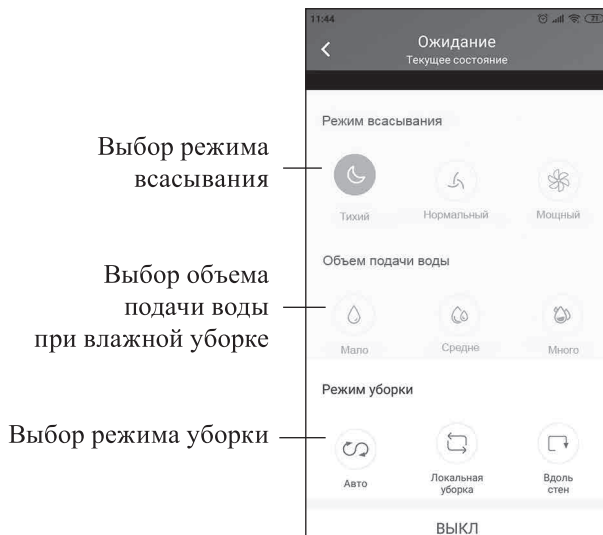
11:44

Ожидание
Текущее состояние

Режим всасывания

Выбор режима всасывания

Тихий
Нормальный
Мощный

Объем подачи воды

Выбор объема подачи воды при влажной уборке

Мало
Средне
Много

Режим уборки

Выбор режима уборки

Авто
Локальная уборка
Вдоль стен

ВЫКЛ